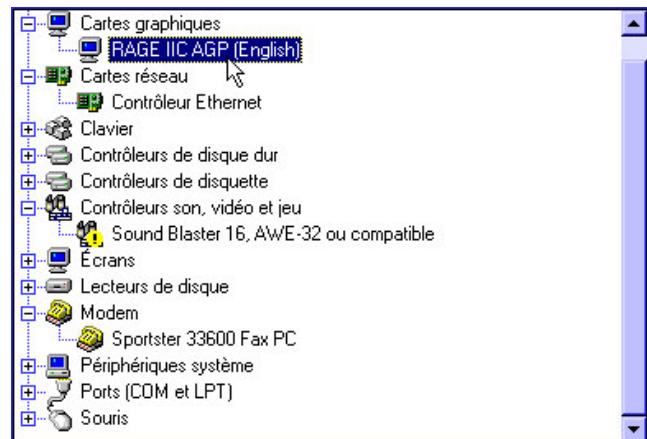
Cartes graphiques
RAGE IIC AGP (English)
Cartes réseau
Contrôleur Ethernet
Clavier
Contrôleurs de disque dur
Contrôleurs de disquette
Contrôleurs son, vidéo et jeu
Sound Blaster 16, AWE-32 ou compatible
Écrans
Lecteurs de disque
Modem
Sportster 33600 Fax PC
Périphériques système
Ports (COM et LPT)
Souris